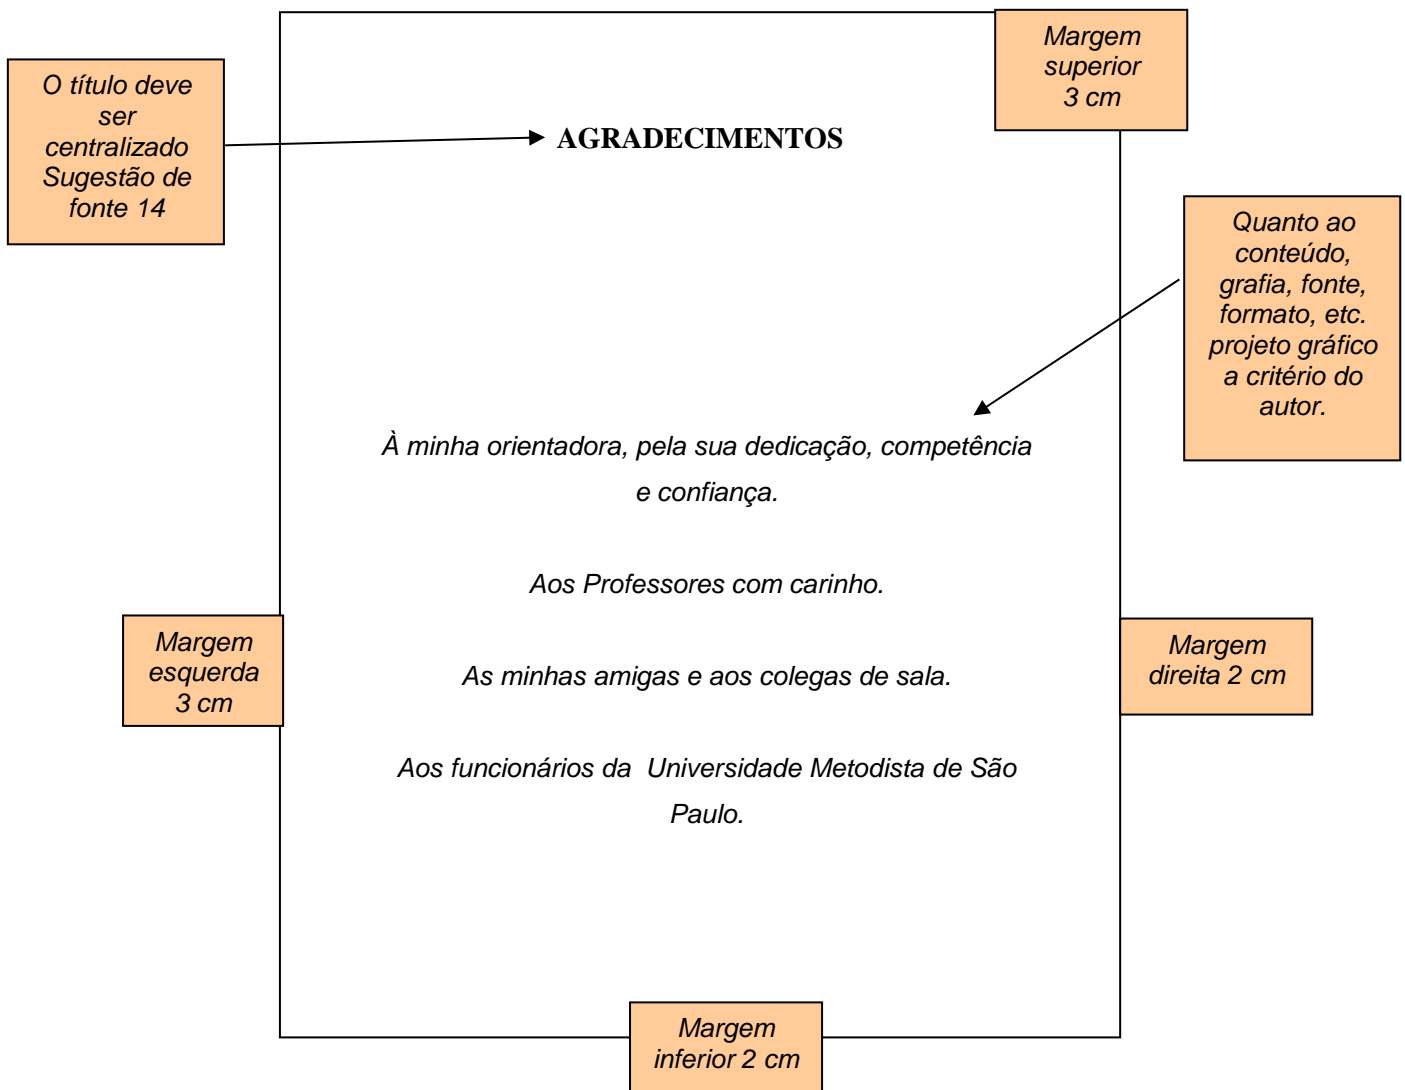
Margem superior 3 cm

O título deve ser centralizado Sugestão de fonte 14

AGRADECIMENTOS

Quanto ao conteúdo, grafia, fonte, formato, etc. projeto gráfico a critério do autor.

À minha orientadora, pela sua dedicação, competência e confiança.

Aos Professores com carinho.

Margem esquerda 3 cm

As minhas amigas e aos colegas de sala.

Margem direita 2 cm

Aos funcionários da Universidade Metodista de São Paulo.

Margem inferior 2 cm